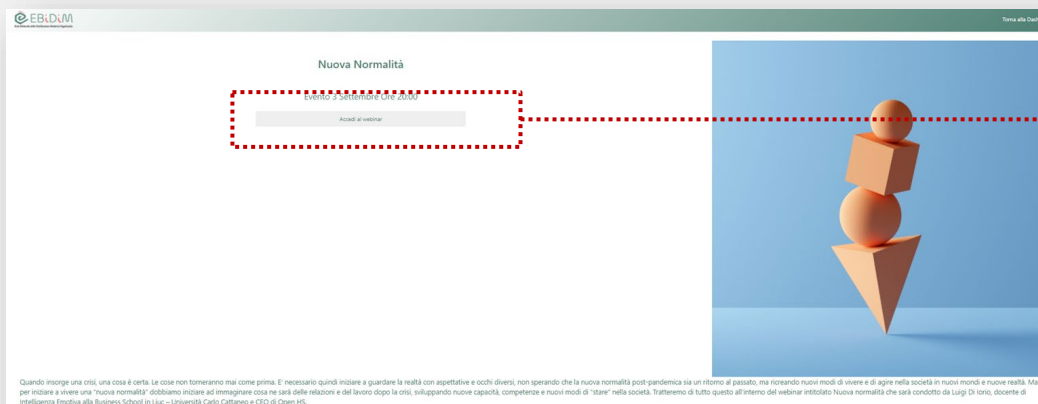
EB&DiM

Torna alla Dash

Nuova Normalità

Evento 3 Settembre Ore 20:00

Accedi al webinar

Quando insorge una crisi, una cosa è certa. Le cose non torneranno mai come prima. E' necessario quindi iniziare a guardare la realtà con aspettative e occhi diversi, non sperando che la nuova normalità post-pandemica sia un ritorno al passato, ma ricreando nuovi modi di vivere e di agire nella società in nuovi mondi e nuove realtà. Ma per iniziare a vivere una "nuova normalità" dobbiamo iniziare ad immaginare cosa ne sarà delle relazioni e del lavoro dopo la crisi, sviluppando nuove capacità, competenze e nuovi modi di "stare" nella società. Tratteremo di tutto questo all'interno del webinar intitolato Nuova normalità che sarà condotto da Luigi Di Iorio, docente di Intelligenza Emotiva alla Business School in Liuc – Università Carlo Cattaneo e CEO di Open HS.